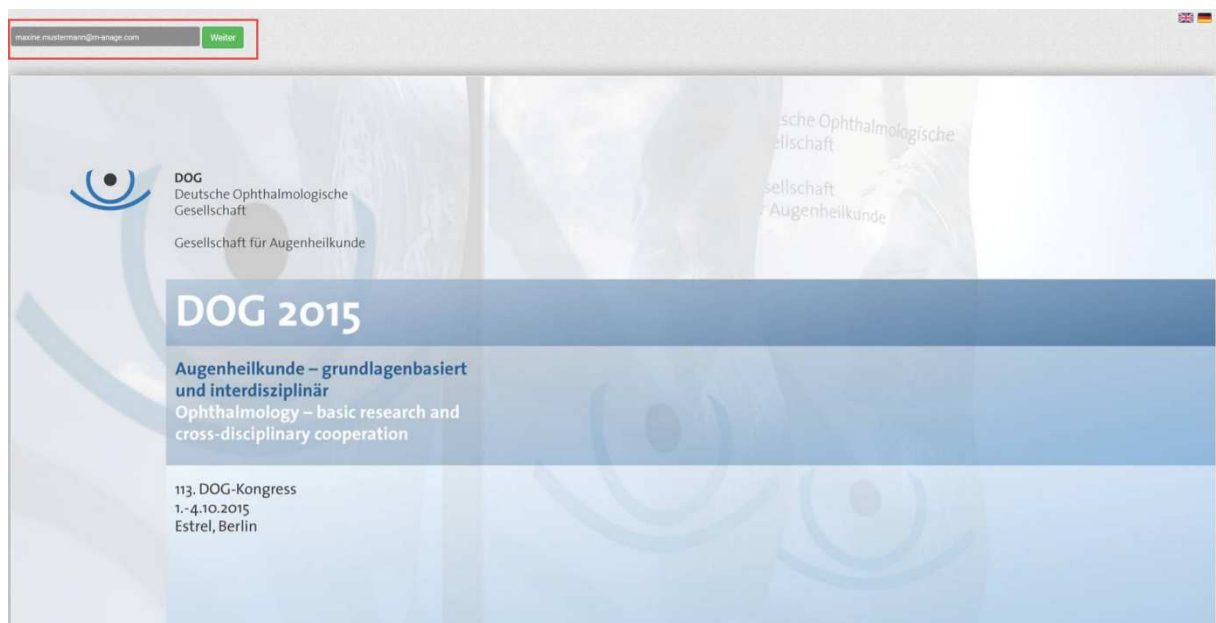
maxine.mustermann@m-anage.com

Weiter

DOG
Deutsche Ophthalmologische Gesellschaft

Gesellschaft für Augenheilkunde

sche Ophthalmologische
ellschaft

sellschaft
r Augenheilkunde

DOG 2015

Augenheilkunde – grundlagenbasiert und interdisziplinär
Ophthalmology – basic research and cross-disciplinary cooperation

113. DOG-Kongress
1.-4.10.2015
Estrel, Berlin